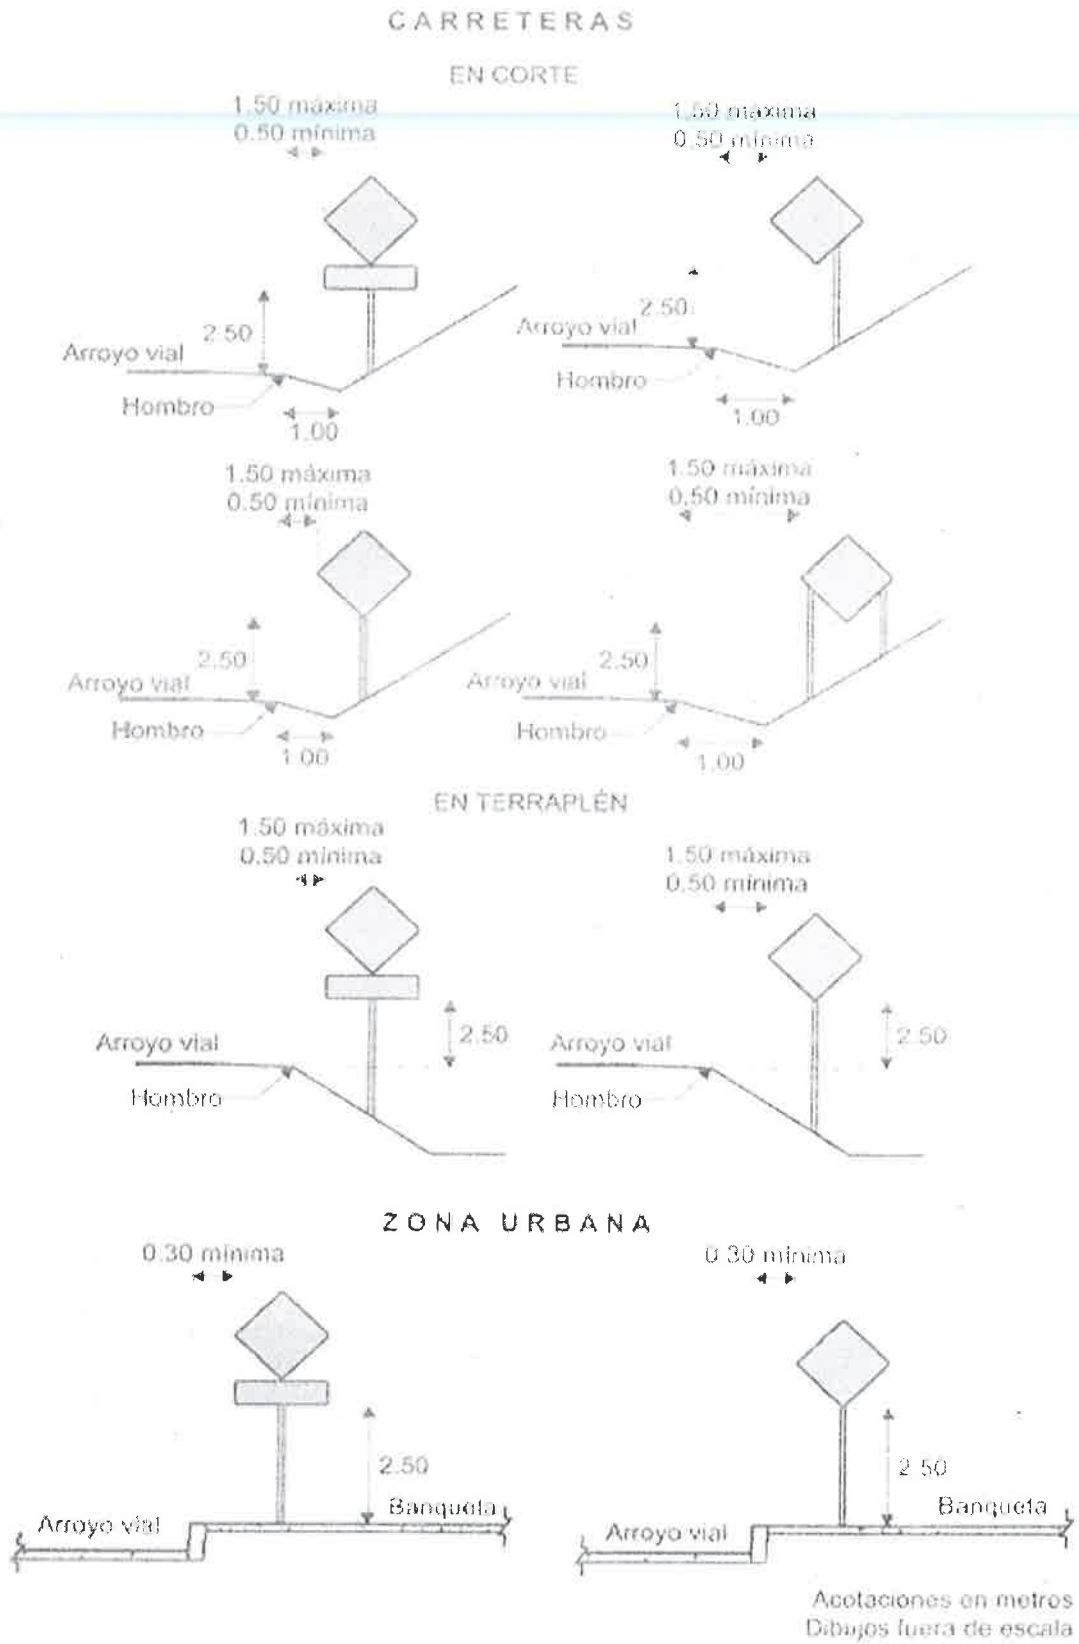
CARRETERAS

EN CORTE

1.50 máxima
0.50 mínima

2.50
Arroyo vial
Hombro
1.00

1.50 máxima
0.50 mínima

2.50
Arroyo vial
Hombro
1.00

1.50 máxima
0.50 mínima

2.50
Arroyo vial
Hombro
1.00

1.50 máxima
0.50 mínima

2.50
Arroyo vial
Hombro
1.00

EN TERRAPLÉN

1.50 máxima
0.50 mínima

Arroyo vial
2.50
Hombro

1.50 máxima
0.50 mínima

Arroyo vial
2.50
Hombro

ZONA URBANA

0.30 mínima

2.50
Banqueta
Arroyo vial

0.30 mínima

2.50
Banqueta
Arroyo vial

Acotaciones en metros
Dibujos fuera de escala